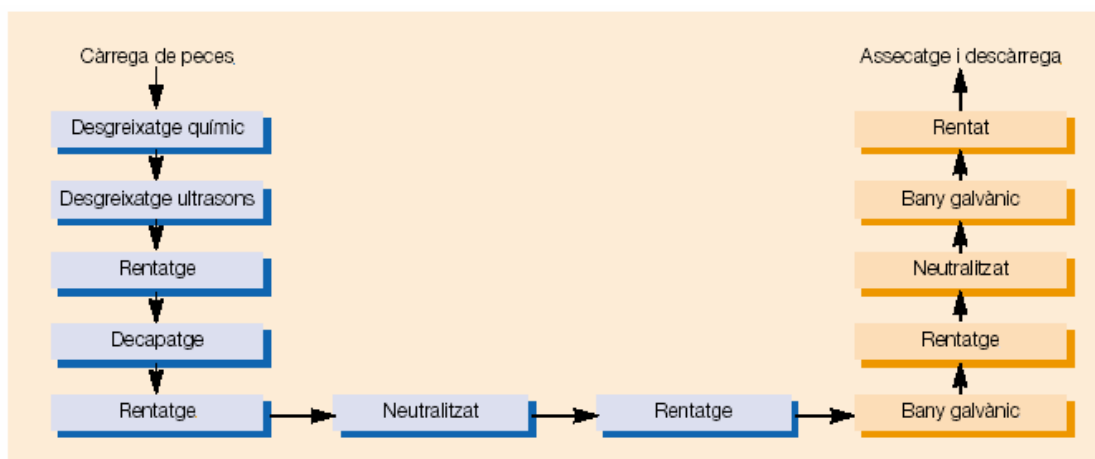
Càrrega de peces

Desgreixatge químic

Desgreixatge ultrasons

Rentatge

Decapatge

Rentatge

Neutralitzat

Rentatge

Bany galvànic

Rentatge

Neutralitzat

Bany galvànic

Rentat

Assecatge i descàrrega